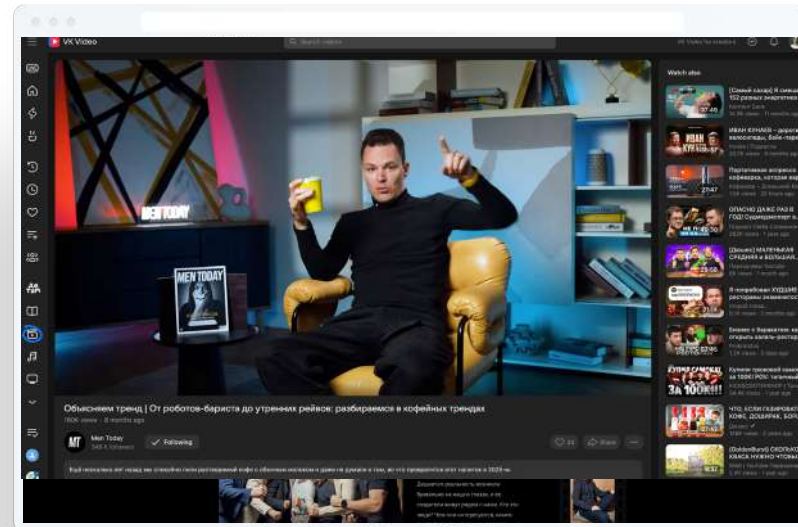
VK Video

Search videos

Watch also

MEN TODAY

MEN TODAY

Объясняем тренд | От роботов-бариста до утренних рейвов: разбираемся в кофейных трендах

Men Today

Following

[Самый сахар] Я съел 152 разных энергетика

ИВАН КУНАЕВ – дорогие...

ОПАСНО ДАЖЕ РАЗ В ГОД!

[Дешево] МАЛЕНЬКАЯ СРЕДНЯЯ И БОЛЬШАЯ...

Я попробовал ХУДШИЕ рестораны...

ЗА 100 РУБЛЕЙ

ЧТО, ЕСЛИ СМЕШАТЬ КОФЕ, ДОШИРАК...

[GoldenBurst] СКОЛЬКО...